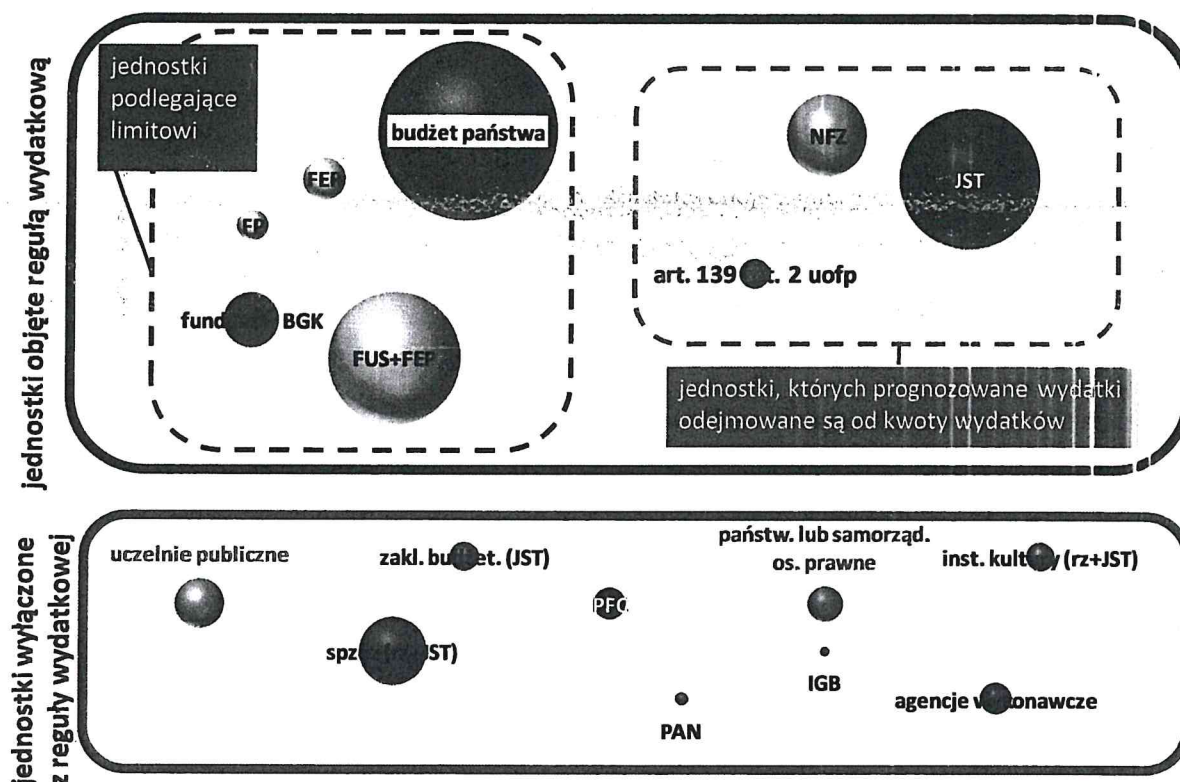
jednostki objęte regułą wydatkową

jednostki podlegające limitowi

budżet państwa

FEP

FP

fund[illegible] BGK

FUS+FEP

NFZ

JST

art. 139 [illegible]t. 2 uofp

jednostki, których prognozowane wydatki odejmowane są od kwoty wydatków

jednostki wyłączone z reguły wydatkowej

uczelnie publiczne

zakl. bu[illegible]et. (JST)

PFC

państw. lub samorząd. os. prawne

inst. kult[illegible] (rz+JST)

spz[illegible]JST)

IGB

PAN

agencje w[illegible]onawcze